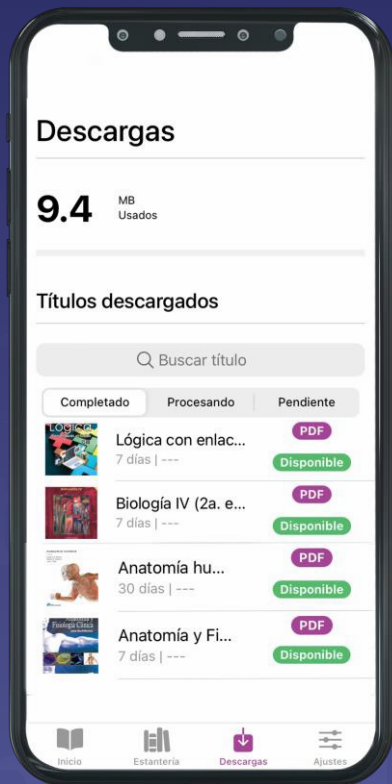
Descargas

9.4 MB Usados

Títulos descargados

Buscar título

Completado | Procesando | Pendiente

Lógica
Lógica con enlac...
7 días | ---
PDF
Disponible

Biología IV (2a. e...
7 días | ---
PDF
Disponible

Anatomía hu...
30 días | ---
PDF
Disponible

Fisiología Clínica
Anatomía y Fi...
7 días | ---
PDF
Disponible

Inicio
Estantería
Descargas
Ajustes